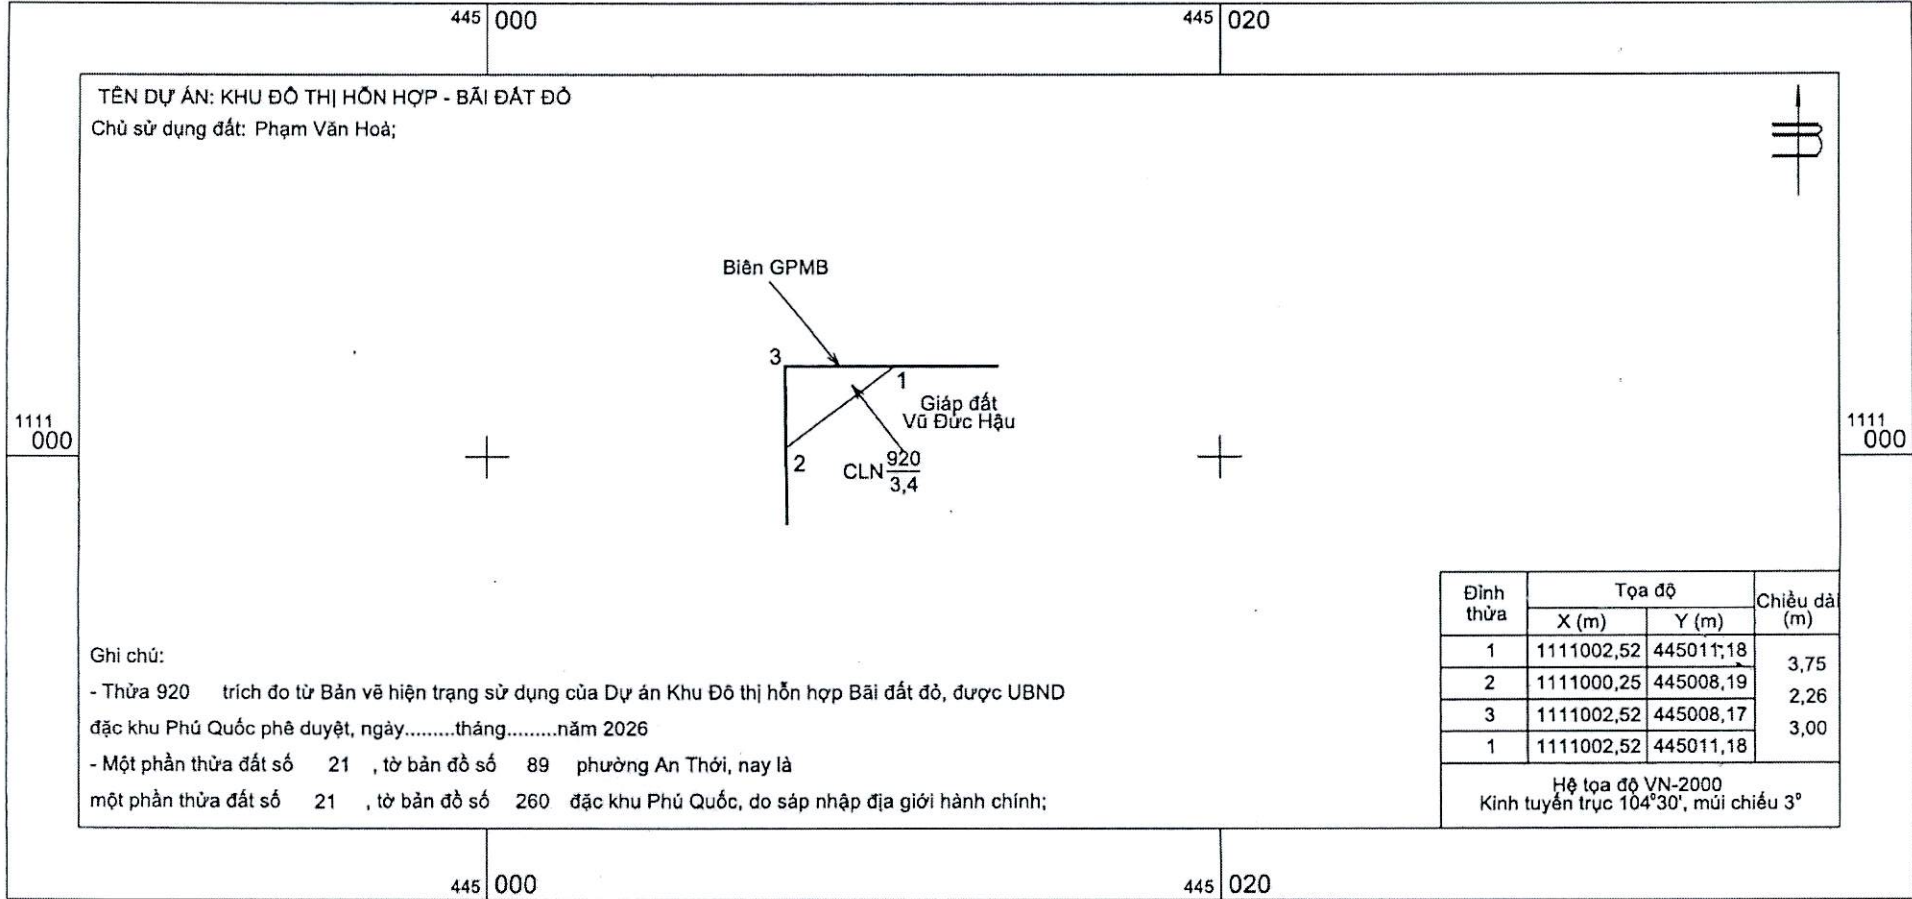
445 000

445 020

TÊN DỰ ÁN: KHU ĐÔ THỊ HỖN HỢP - BÃI ĐẤT ĐỎ
Chủ sử dụng đất: Phạm Văn Hoà;

Biên GPMB

3

1

Giáp đất
Vũ Đức Hậu

1111
000

2

CLN $\frac{920}{3,4}$

1111
000

| Đỉnh thửa | Tọa độ X (m) | Tọa độ Y (m) | Chiều dài (m) |
|---|---|---|---|
| 1 | 1111002,52 | 445011,18 | |
| | | | 3,75 |
| 2 | 1111000,25 | 445008,19 | |
| | | | 2,26 |
| 3 | 1111002,52 | 445008,17 | |
| | | | 3,00 |
| 1 | 1111002,52 | 445011,18 | |

Hệ tọa độ VN-2000
Kinh tuyến trục 104°30', múi chiếu 3°

Ghi chú:
- Thửa 920 trích đo từ Bản vẽ hiện trạng sử dụng của Dự án Khu Đô thị hỗn hợp Bãi đất đỏ, được UBND đặc khu Phú Quốc phê duyệt, ngày.........tháng.........năm 2026
- Một phần thửa đất số 21 , tờ bản đồ số 89 phường An Thới, nay là một phần thửa đất số 21 , tờ bản đồ số 260 đặc khu Phú Quốc, do sáp nhập địa giới hành chính;

445 000

445 020